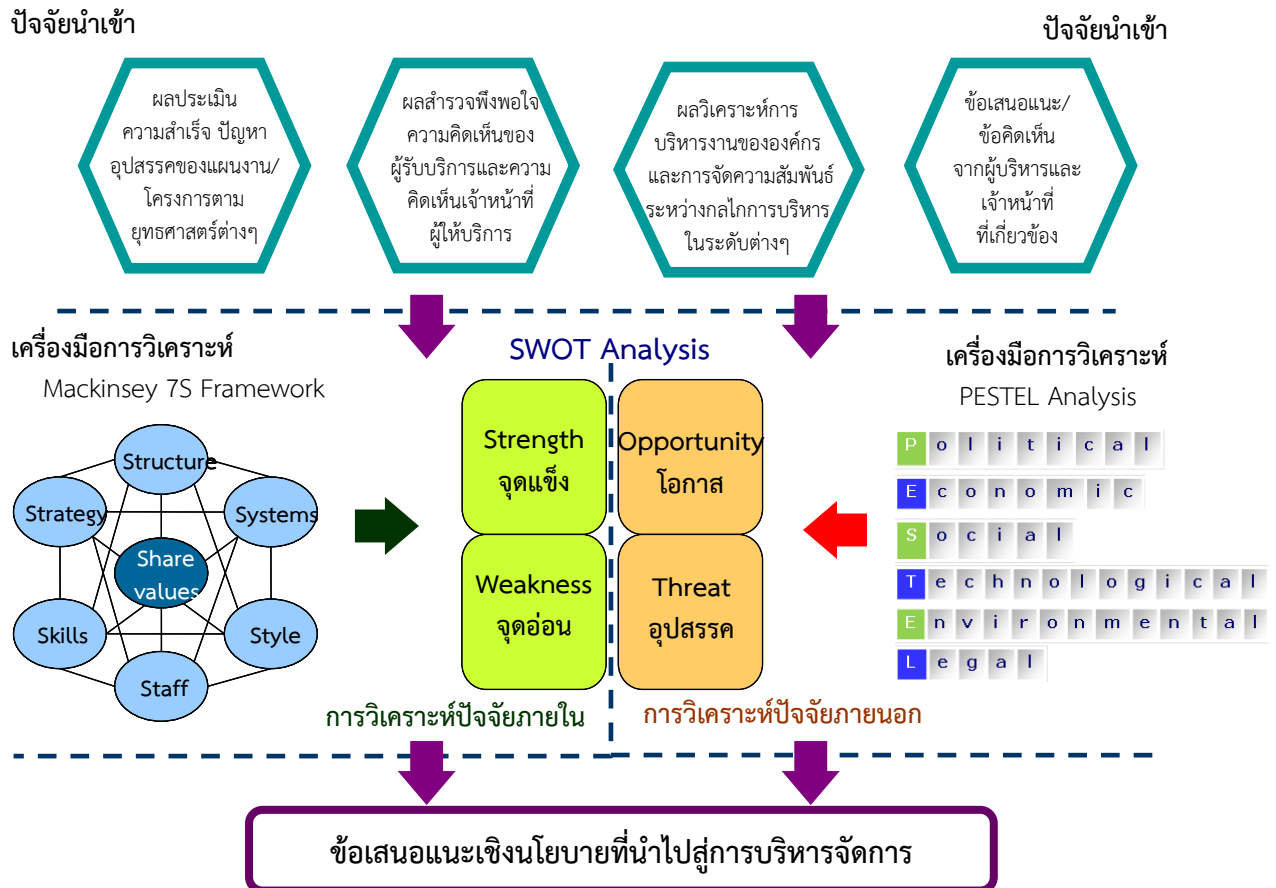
ปัจจัยนำเข้า

ปัจจัยนำเข้า

ผลประเมินความสำเร็จ ปัญหาอุปสรรคของแผนงาน/โครงการตามยุทธศาสตร์ต่างๆ

ผลสำรวจพึงพอใจความคิดเห็นของผู้รับบริการและความคิดเห็นเจ้าหน้าที่ผู้ให้บริการ

ผลวิเคราะห์การบริหารงานขององค์กรและการจัดความสัมพันธ์ระหว่างกลไกการบริหารในระดับต่างๆ

ข้อเสนอแนะ/ข้อคิดเห็นจากผู้บริหารและเจ้าหน้าที่ที่เกี่ยวข้อง

เครื่องมือการวิเคราะห์
Mackinsey 7S Framework

Structure
Strategy
Systems
Share values
Skills
Style
Staff

SWOT Analysis

Strength
จุดแข็ง

Opportunity
โอกาส

Weakness
จุดอ่อน

Threat
อุปสรรค

เครื่องมือการวิเคราะห์
PESTEL Analysis

P o l i t i c a l
E c o n o m i c
S o c i a l
T e c h n o l o g i c a l
E n v i r o n m e n t a l
L e g a l

การวิเคราะห์ปัจจัยภายใน

การวิเคราะห์ปัจจัยภายนอก

ข้อเสนอแนะเชิงนโยบายที่นำไปสู่การบริหารจัดการ